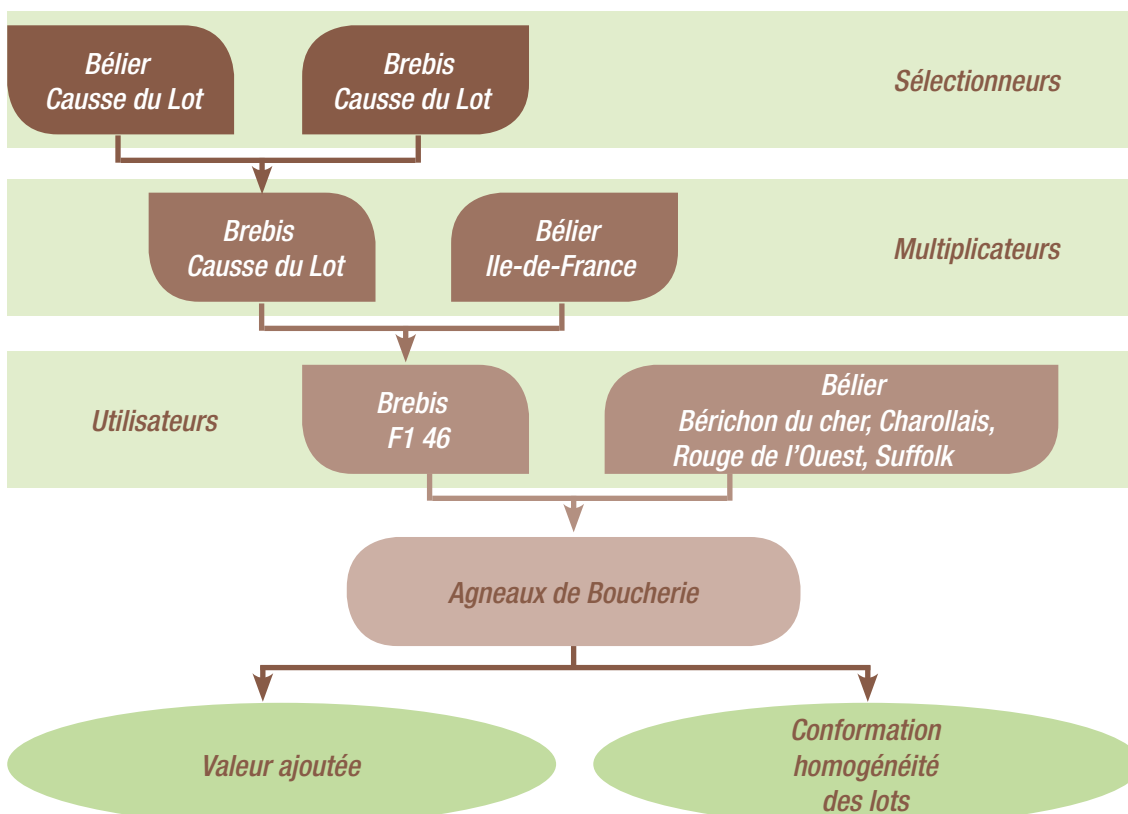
Bélier
Causse du Lot

Brebis
Causse du Lot

Sélectionneurs

Brebis
Causse du Lot

Bélier
Ile-de-France

Multiplicateurs

Utilisateurs

Brebis
F1 46

Bélier
Bérichon du cher, Charollais,
Rouge de l'Ouest, Suffolk

Agneaux de Boucherie

Valeur ajoutée

Conformation
homogénéité
des lots